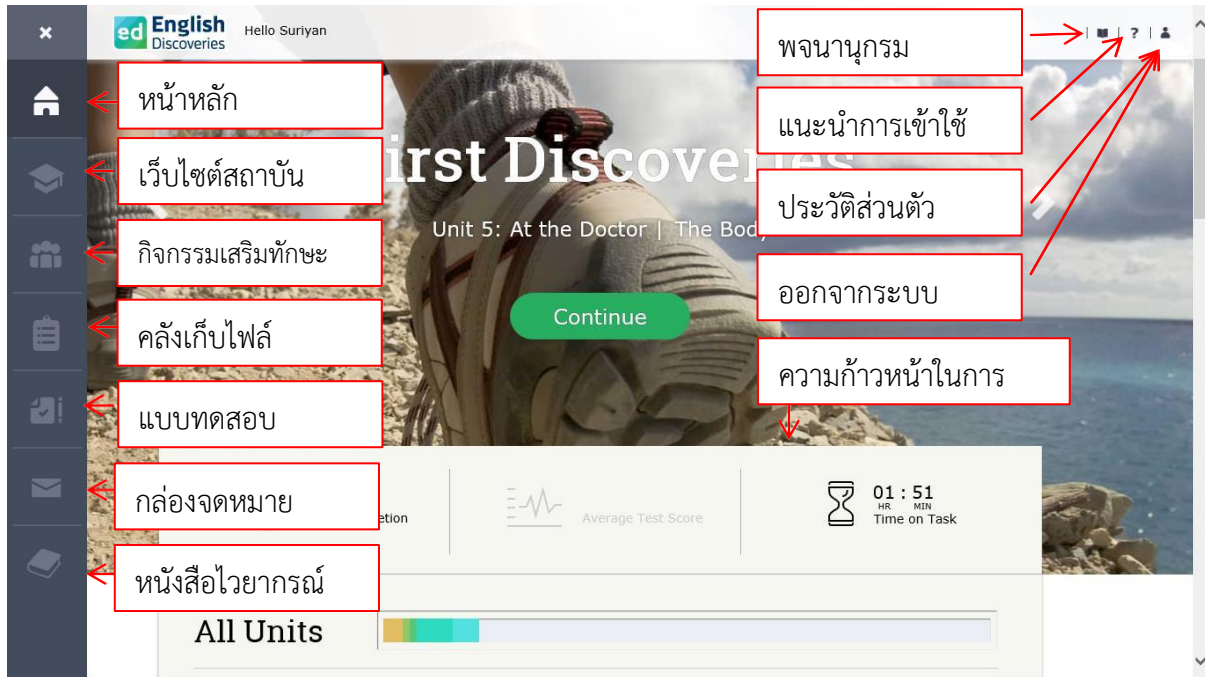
×

ed English Discoveries

Hello Suriyan

พจนานุกรม

?

แนะนำการเข้าใช้

ประวัติส่วนตัว

ออกจากระบบ

หน้าหลัก

เว็บไซต์สถาบัน

กิจกรรมเสริมทักษะ

คลังเก็บไฟล์

แบบทดสอบ

กล่องจดหมาย

หนังสือไวยากรณ์

irst Discoveries

Unit 5: At the Doctor | The Body

Continue

ความก้าวหน้าในการ

etion

Average Test Score

01 : 51
HR MIN
Time on Task

All Units